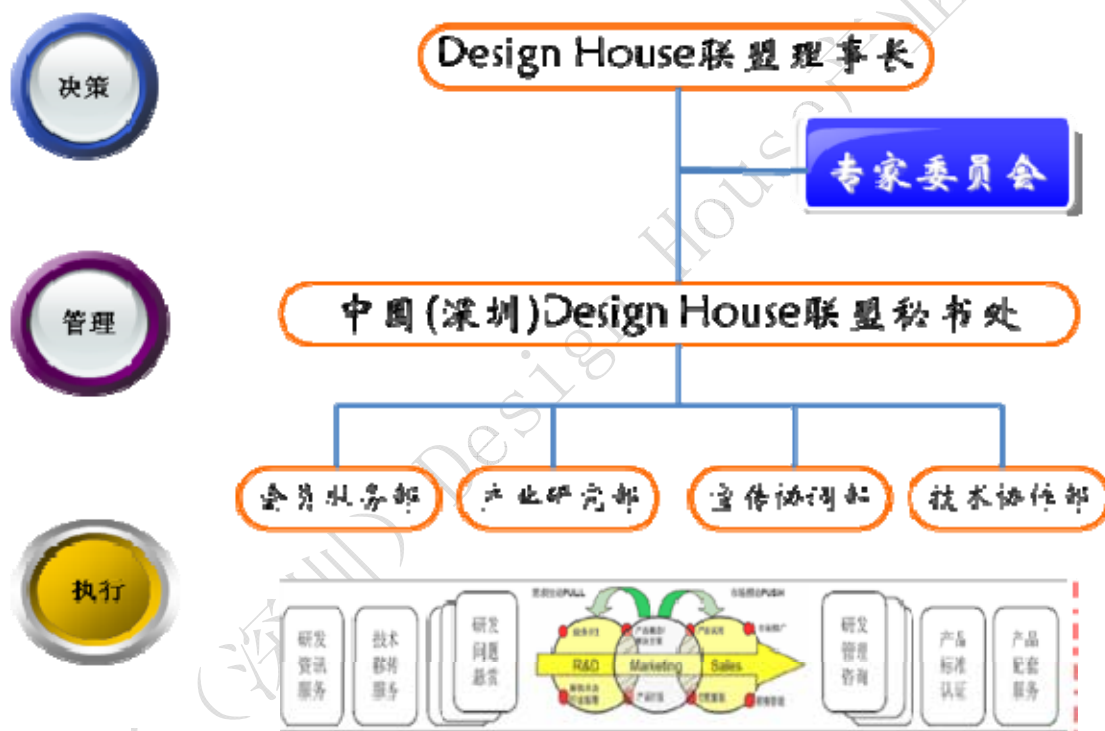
决策

Design House联盟理事长

专家委员会

管理

中国(深圳)Design House联盟秘书处

会员服务部

产业研究部

宣传协调部

技术协作部

执行

研发资讯服务

技术移转服务

研发问题悬赏

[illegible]PULL

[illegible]PUSH

R&D

Marketing

Sales

研发管理咨询

产品标准认证

产品配套服务

(深圳)Design House